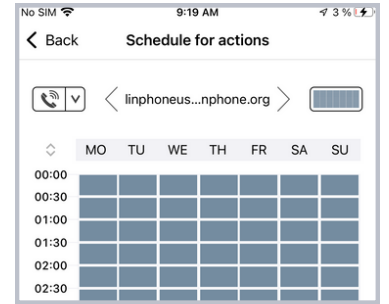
No SIM 9:19 AM 3 %

< Back Schedule for actions

linphoneus...nphone.org

| | MO | TU | WE | TH | FR | SA | SU |
|---|---|---|---|---|---|---|---|
| 00:00 | | | | | | | |
| 00:30 | | | | | | | |
| 01:00 | | | | | | | |
| 01:30 | | | | | | | |
| 02:00 | | | | | | | |
| 02:30 | | | | | | | |